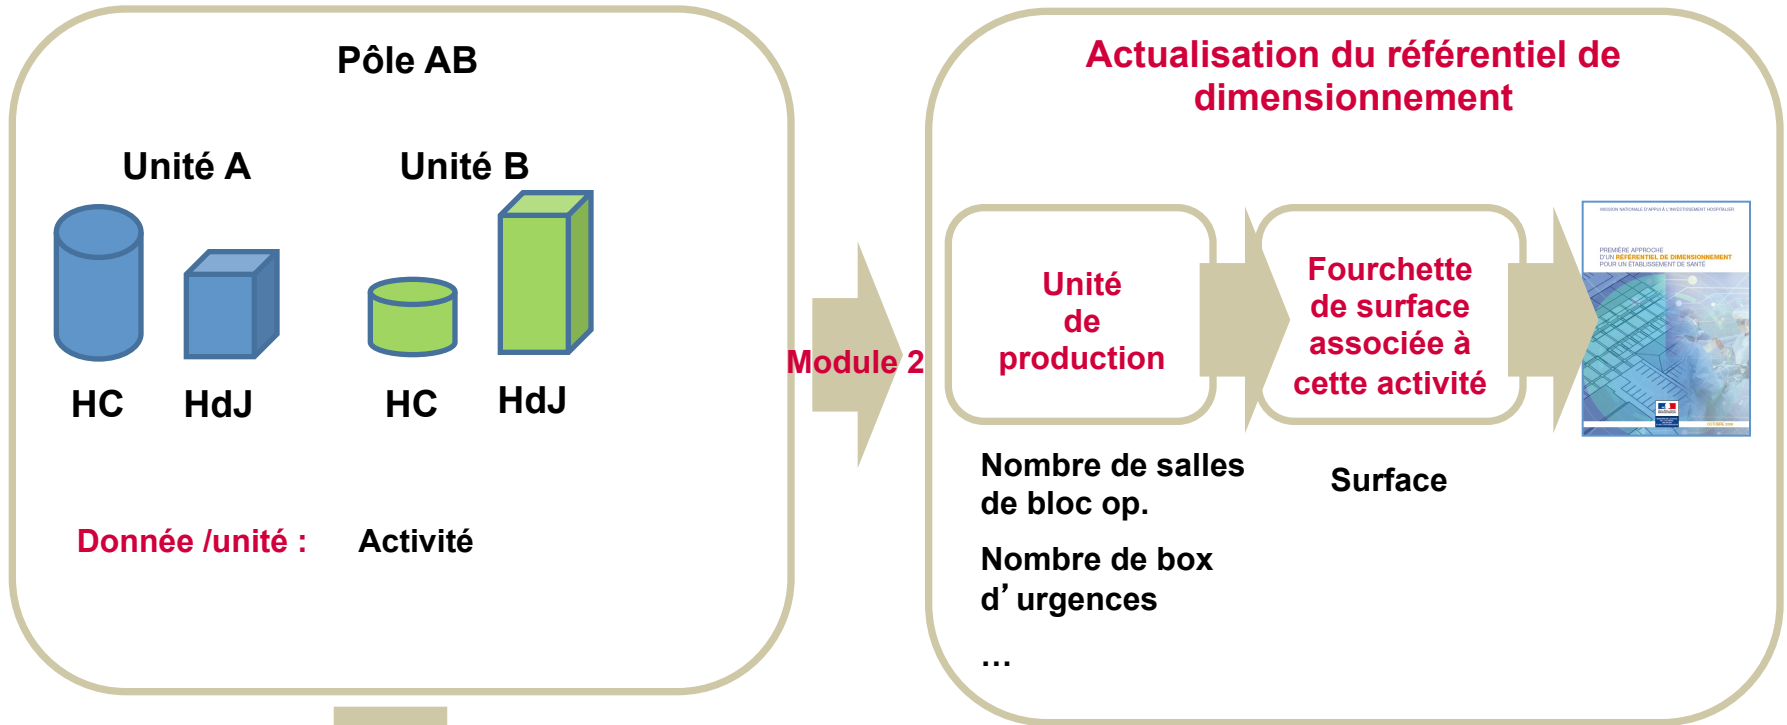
Pôle AB

Unité A

Unité B

HC HdJ

HC HdJ

Donnée /unité : Activité

Module 2

Actualisation du référentiel de dimensionnement

Unité de production

Fourchette de surface associée à cette activité

Nombre de salles de bloc op.

Nombre de box d’urgences

…

Surface